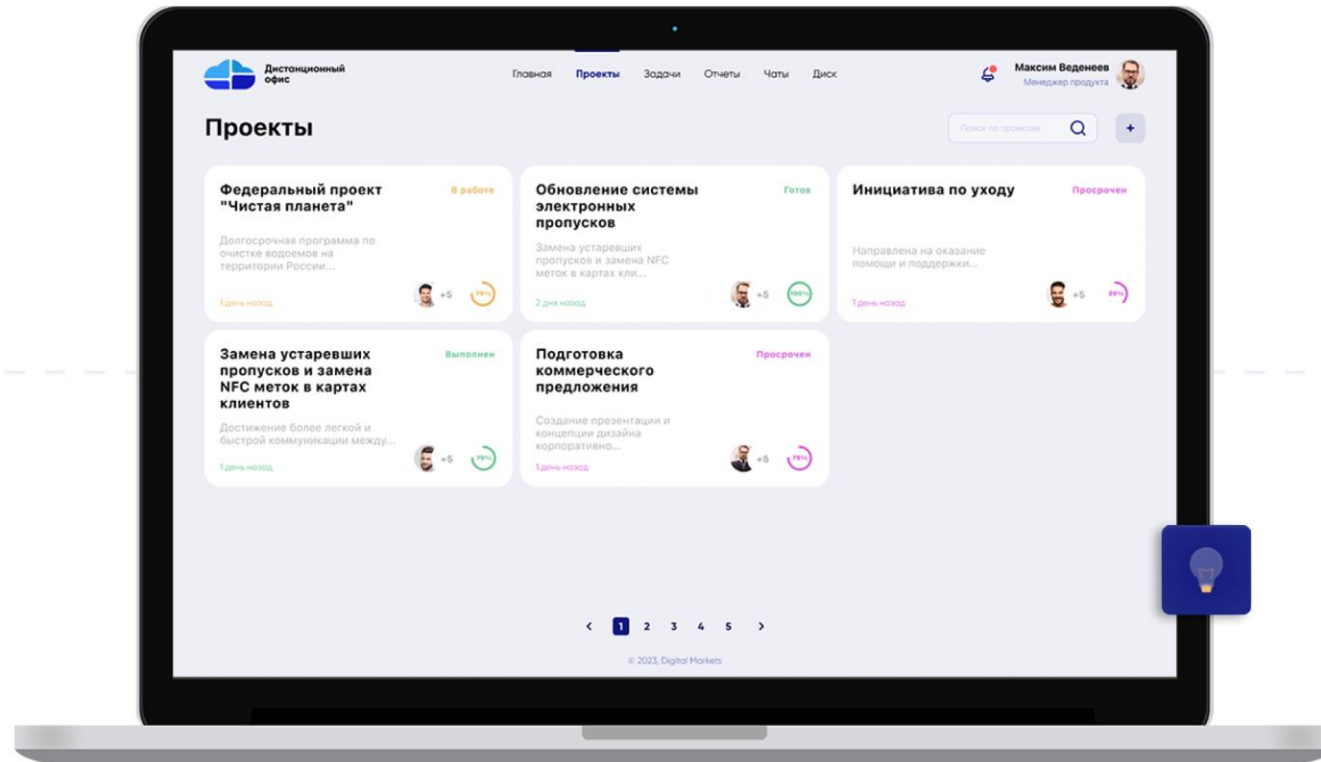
Дистанционный офис

Главная Проекты Задачи Отчеты Чаты Диск

Максим Веденеев
Менеджер продукта

Проекты

Поиск по проектам

+

Федеральный проект "Чистая планета"
В работе
Долгосрочная программа по очистке водоемов на территории России...
1 день назад
+5
75%

Обновление системы электронных пропусков
Готов
Замена устаревших пропусков и замена NFC меток в картах кли...
2 дня назад
+5
100%

Инициатива по уходу
Просрочен
Направлена на оказание помощи и поддержки...
1 день назад
+5
35%

Замена устаревших пропусков и замена NFC меток в картах клиентов
Выполнен
Достижение более легкой и быстрой коммуникации между...
1 день назад
+5
75%

Подготовка коммерческого предложения
Просрочен
Создание презентации и концепции дизайна корпоративно...
1 день назад
+5
75%

‹ 1 2 3 4 5 ›

© 2023, Digital Markets